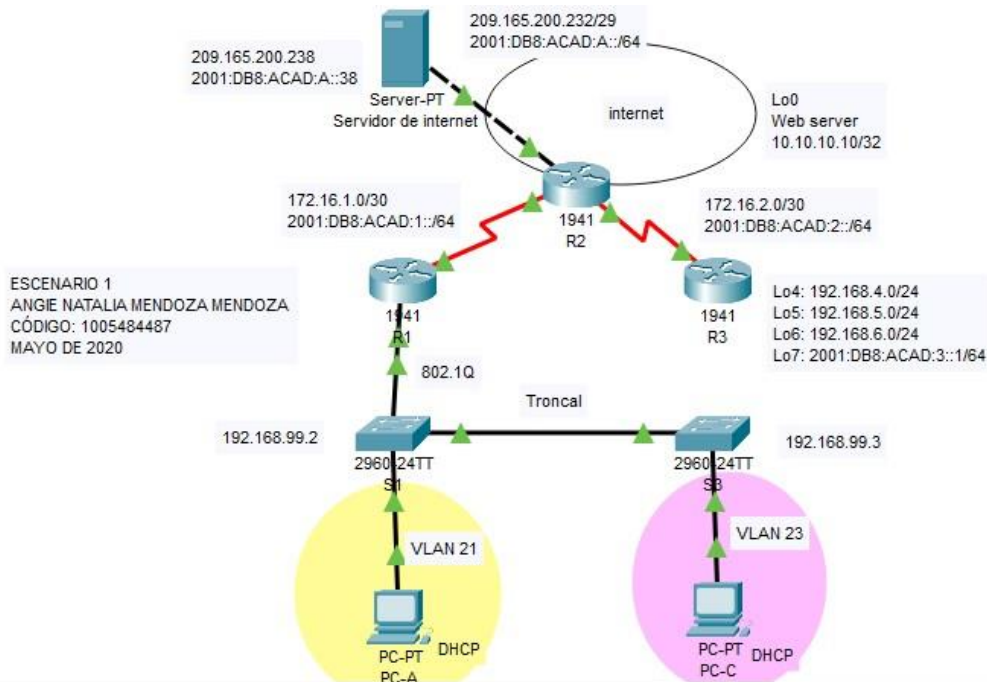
209.165.200.232/29
2001:DB8:ACAD:A::/64

209.165.200.238
2001:DB8:ACAD:A::38

Server-PT
Servidor de internet

internet

Lo0
Web server
10.10.10.10/32

172.16.1.0/30
2001:DB8:ACAD:1::/64

1941
R2

172.16.2.0/30
2001:DB8:ACAD:2::/64

ESCENARIO 1
ANGIE NATALIA MENDOZA MENDOZA
CÓDIGO: 1005484487
MAYO DE 2020

1941
R1

1941
R3

Lo4: 192.168.4.0/24
Lo5: 192.168.5.0/24
Lo6: 192.168.6.0/24
Lo7: 2001:DB8:ACAD:3::1/64

802.1Q

Troncal

192.168.99.2

2960-24TT
S1

2960-24TT
S3

192.168.99.3

VLAN 21

VLAN 23

PC-PT
PC-A
DHCP

PC-PT
PC-C
DHCP